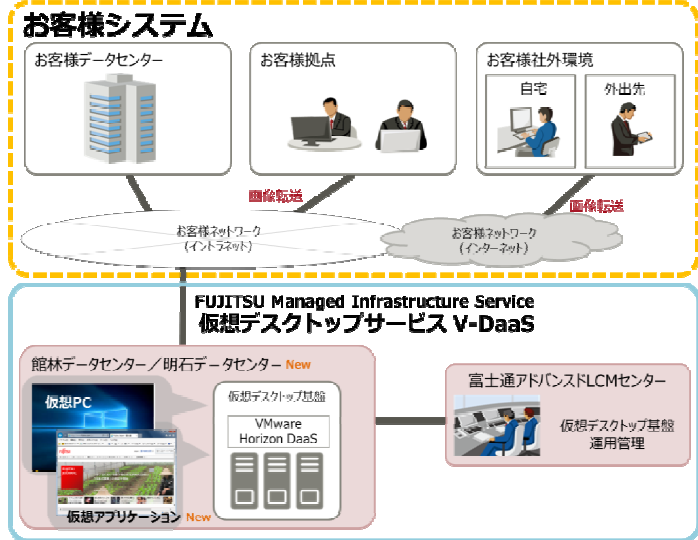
お客様システム

お客様データセンター

お客様拠点

お客様社外環境

自宅

外出先

画像転送

画像転送

お客様ネットワーク
（イントラネット）

お客様ネットワーク
（インターネット）

FUJITSU Managed Infrastructure Service
仮想デスクトップサービス V-DaaS

館林データセンター／明石データセンター New

仮想PC

仮想デスクトップ基盤

VMware
Horizon DaaS

仮想アプリケーション New

富士通アドバンスドLCMセンター

仮想デスクトップ基盤
運用管理